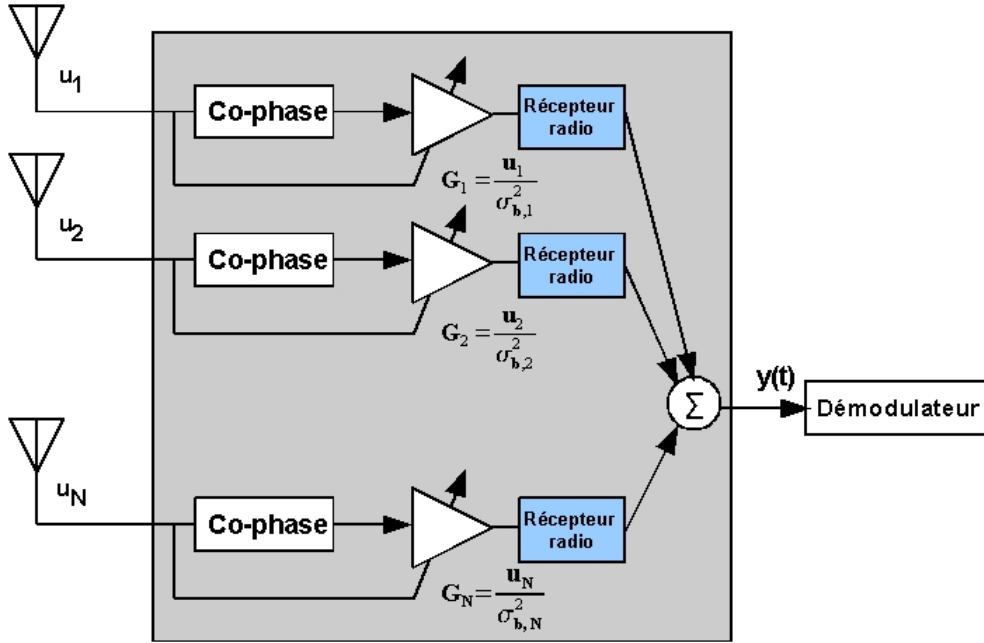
$u_1$

Co-phase

Récepteur radio

$G_1 = \frac{u_1}{\sigma_{b,1}^2}$

$u_2$

Co-phase

Récepteur radio

$G_2 = \frac{u_2}{\sigma_{b,2}^2}$

$\Sigma$

y(t)

Démodulateur

$u_N$

Co-phase

Récepteur radio

$G_N = \frac{u_N}{\sigma_{b,N}^2}$